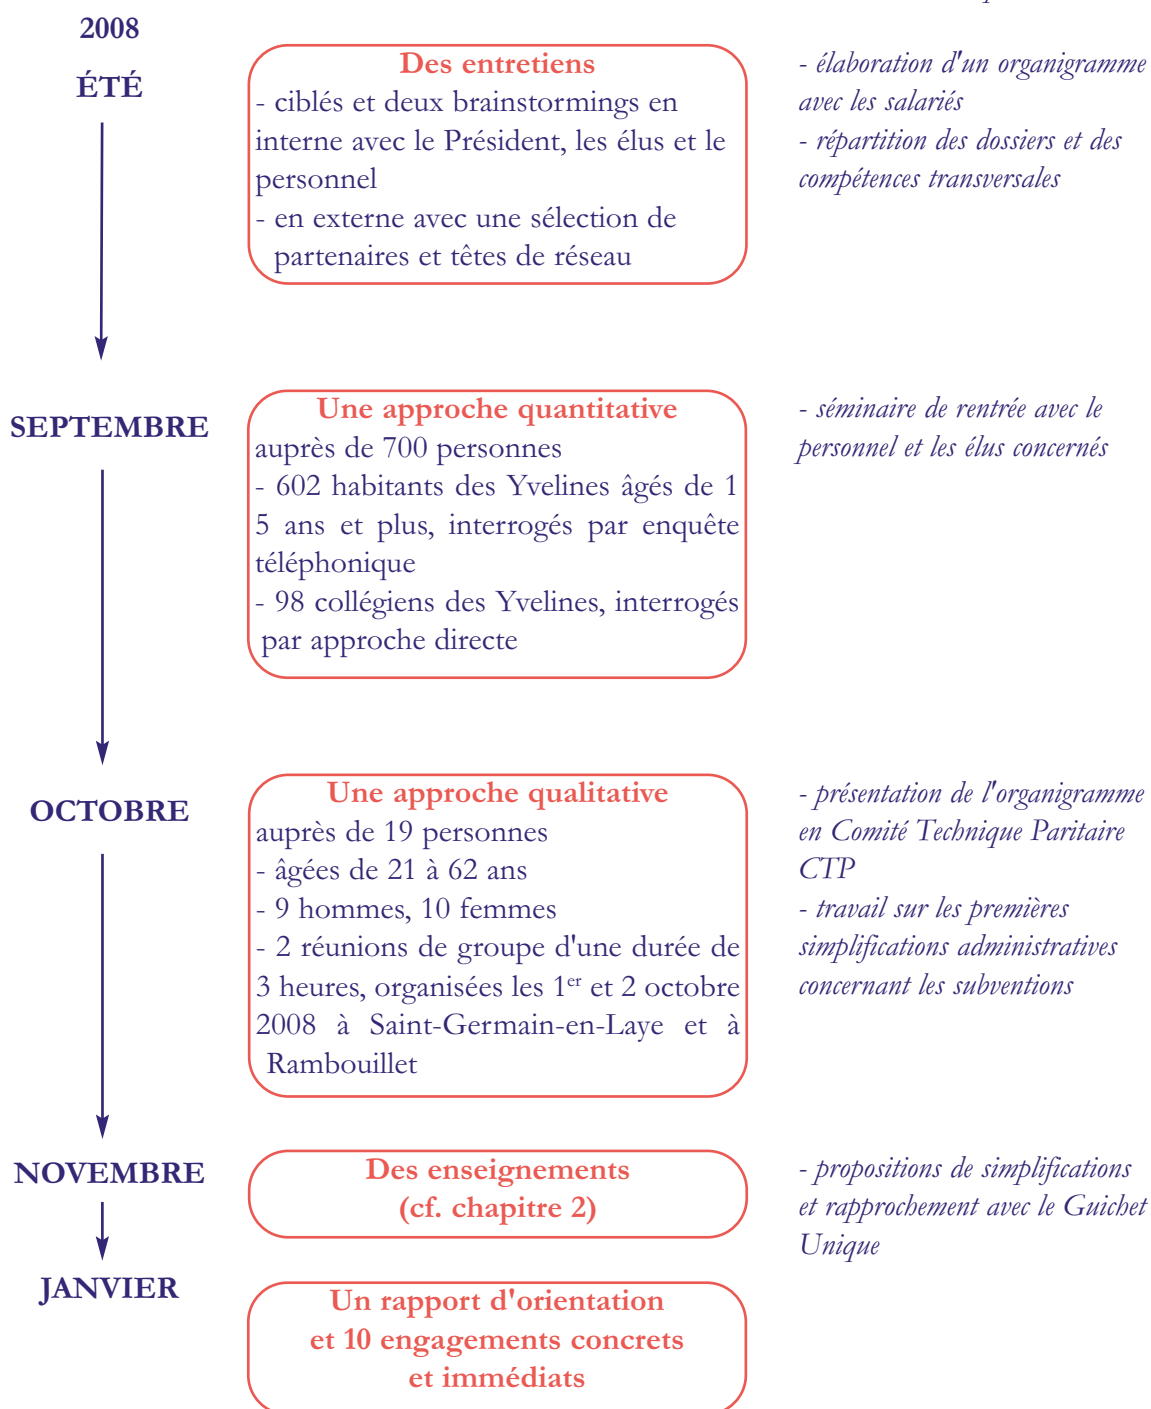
2008

ÉTÉ

Des entretiens
- ciblés et deux brainstormings en interne avec le Président, les élus et le personnel
- en externe avec une sélection de partenaires et têtes de réseau

- élaboration d'un organigramme avec les salariés
- répartition des dossiers et des compétences transversales

SEPTEMBRE

Une approche quantitative
auprès de 700 personnes
- 602 habitants des Yvelines âgés de 1 5 ans et plus, interrogés par enquête téléphonique
- 98 collégiens des Yvelines, interrogés par approche directe

- séminaire de rentrée avec le personnel et les élus concernés

OCTOBRE

Une approche qualitative
auprès de 19 personnes
- âgées de 21 à 62 ans
- 9 hommes, 10 femmes
- 2 réunions de groupe d'une durée de 3 heures, organisées les 1$^{er}$ et 2 octobre 2008 à Saint-Germain-en-Laye et à Rambouillet

- présentation de l'organigramme en Comité Technique Paritaire CTP
- travail sur les premières simplifications administratives concernant les subventions

NOVEMBRE

Des enseignements
(cf. chapitre 2)

- propositions de simplifications et rapprochement avec le Guichet Unique

JANVIER

Un rapport d'orientation
et 10 engagements concrets
et immédiats